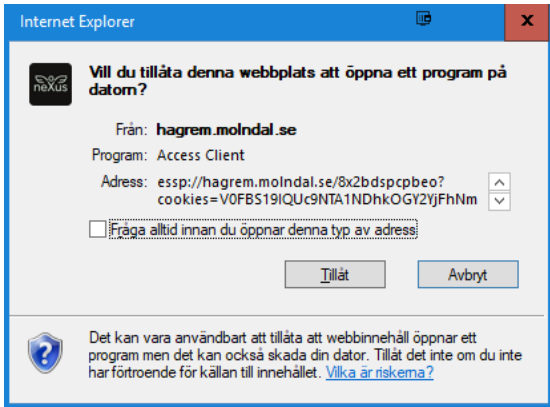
Internet Explorer

x

neXus

Vill du tillåta denna webbplats att öppna ett program på datorn?

Från: hagrem.molndal.se

Program: Access Client

Adress: essp://hagrem.molndal.se/8x2bdspcpbeo?cookies=V0FBS19IQUc9NTA1NDhkOGY2YjFhNm

Fråga alltid innan du öppnar denna typ av adress

Tillåt

Avbryt

Det kan vara användbart att tillåta att webbinnehåll öppnar ett program men det kan också skada din dator. Tillåt det inte om du inte har förtroende för källan till innehållet. Vilka är riskerna?